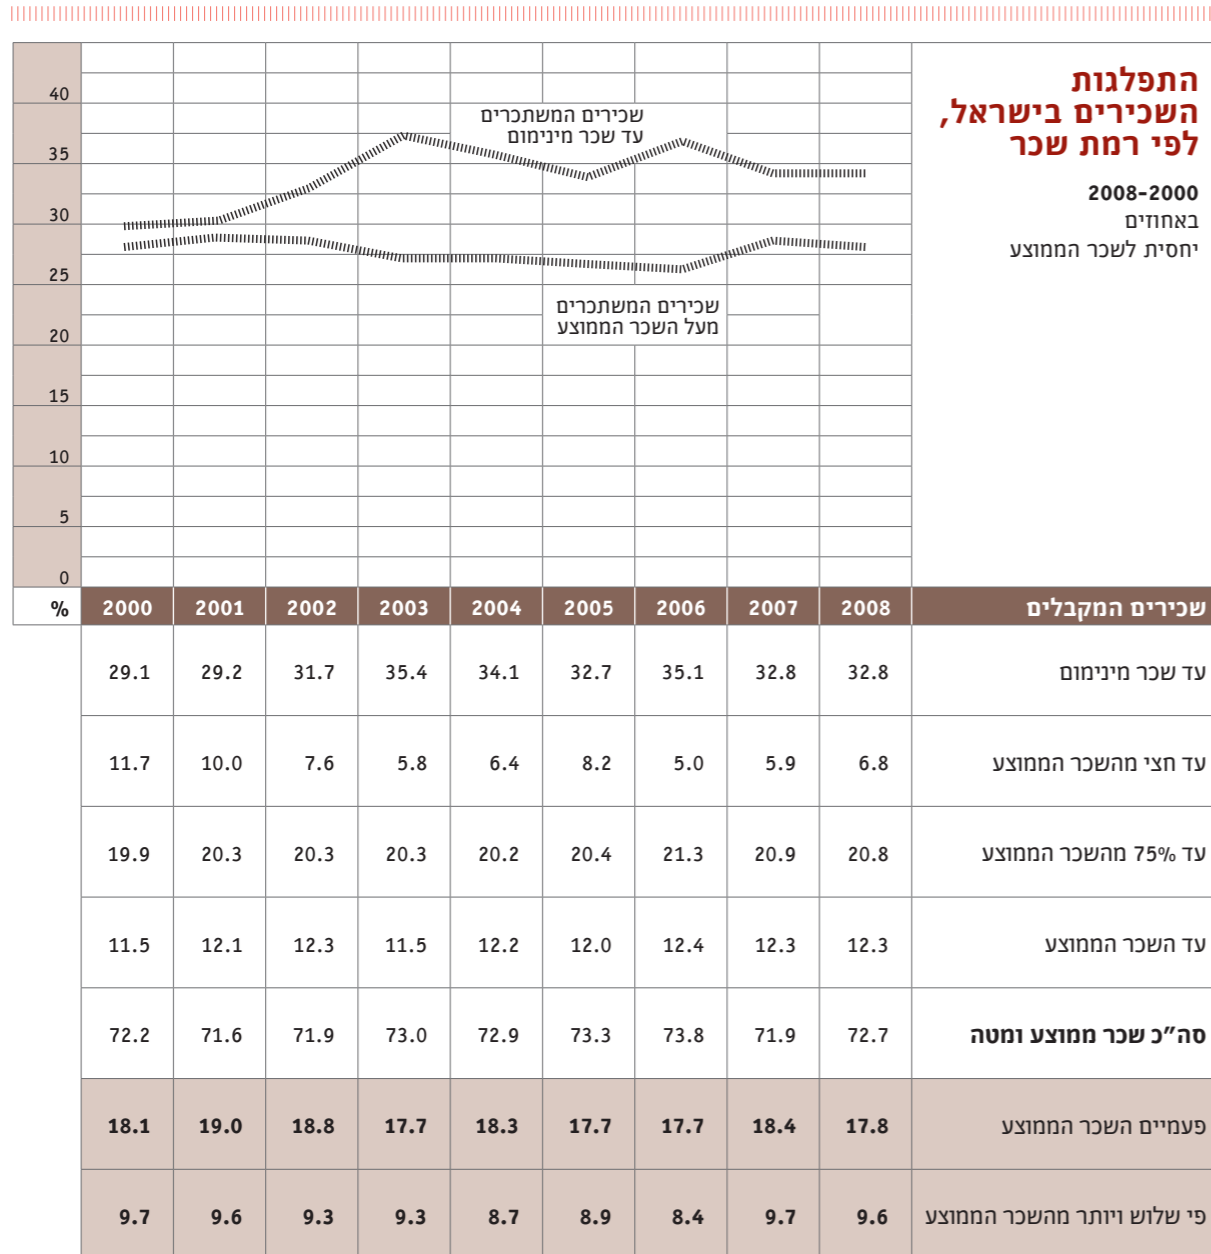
התפלגות השכירים בישראל, לפי רמת שכר

2008-2000
באחוזים
יחסית לשכר הממוצע

שכירים המשתכרים עד שכר מינימום

שכירים המשתכרים מעל השכר הממוצע

40
35
30
25
20
15
10
5
0

| % | 2000 | 2001 | 2002 | 2003 | 2004 | 2005 | 2006 | 2007 | 2008 | שכירים המקבלים |
|---|---|---|---|---|---|---|---|---|---|---|
| | 29.1 | 29.2 | 31.7 | 35.4 | 34.1 | 32.7 | 35.1 | 32.8 | 32.8 | עד שכר מינימום |
| | 11.7 | 10.0 | 7.6 | 5.8 | 6.4 | 8.2 | 5.0 | 5.9 | 6.8 | עד חצי מהשכר הממוצע |
| | 19.9 | 20.3 | 20.3 | 20.3 | 20.2 | 20.4 | 21.3 | 20.9 | 20.8 | עד 75% מהשכר הממוצע |
| | 11.5 | 12.1 | 12.3 | 11.5 | 12.2 | 12.0 | 12.4 | 12.3 | 12.3 | עד השכר הממוצע |
| | 72.2 | 71.6 | 71.9 | 73.0 | 72.9 | 73.3 | 73.8 | 71.9 | 72.7 | סה"כ שכר ממוצע ומטה |
| | 18.1 | 19.0 | 18.8 | 17.7 | 18.3 | 17.7 | 17.7 | 18.4 | 17.8 | פעמיים השכר הממוצע |
| | 9.7 | 9.6 | 9.3 | 9.3 | 8.7 | 8.9 | 8.4 | 9.7 | 9.6 | פי שלוש ויותר מהשכר הממוצע |